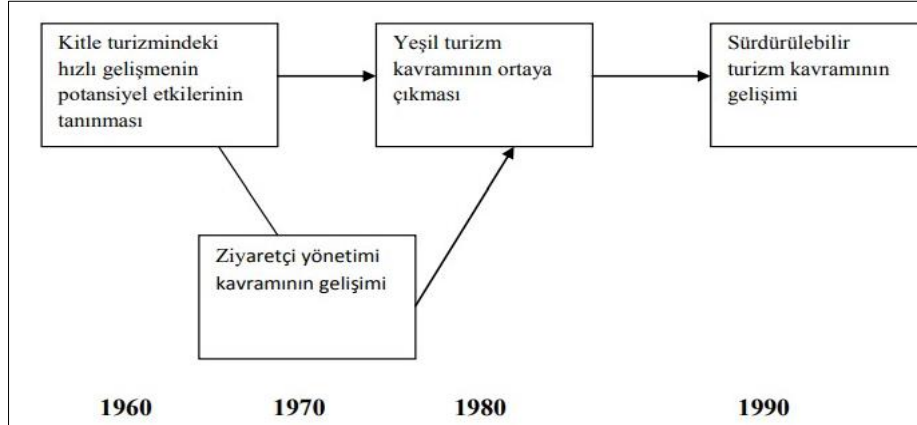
Kitle turizmindeki hızlı gelişmenin potansiyel etkilerinin tanınması

Yeşil turizm kavramının ortaya çıkması

Sürdürülebilir turizm kavramının gelişimi

Ziyaretçi yönetimi kavramının gelişimi

1960

1970

1980

1990